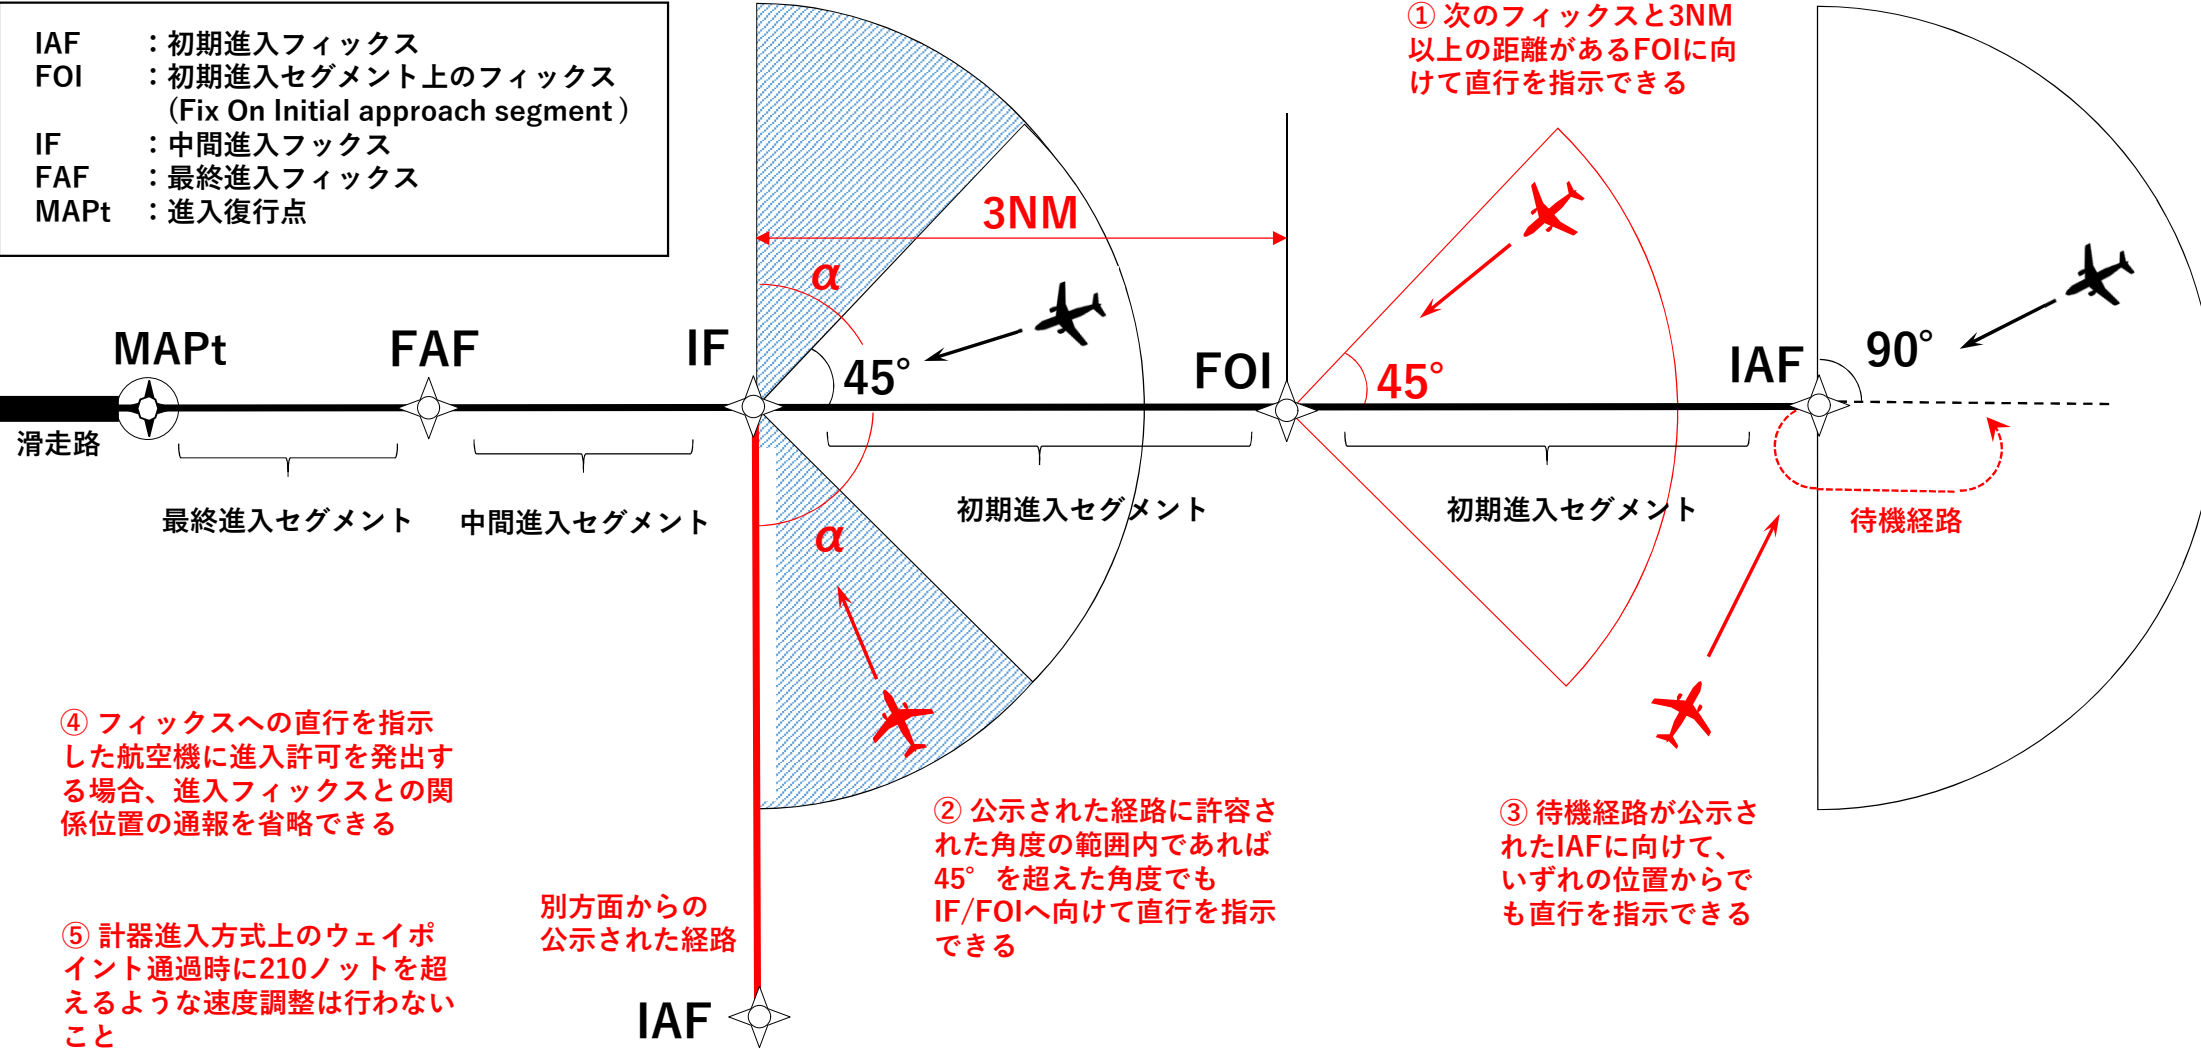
IAF ：初期進入フィックス
FOI ：初期進入セグメント上のフィックス
（Fix On Initial approach segment ）
IF ：中間進入フィックス
FAF ：最終進入フィックス
MAPt ：進入復行点

① 次のフィックスと3NM以上の距離があるFOIに向けて直行を指示できる

3NM

α

45°

45°

90°

MAPt

FAF

IF

FOI

IAF

滑走路

最終進入セグメント

中間進入セグメント

初期進入セグメント

初期進入セグメント

待機経路

α

④ フィックスへの直行を指示した航空機に進入許可を発出する場合、進入フィックスとの関係位置の通報を省略できる

② 公示された経路に許容された角度の範囲内であれば45° を超えた角度でもIF/FOIへ向けて直行を指示できる

③ 待機経路が公示されたIAFに向けて、いずれの位置からでも直行を指示できる

別方面からの公示された経路

⑤ 計器進入方式上のウェイポイント通過時に210ノットを超えるような速度調整は行わないこと

IAF